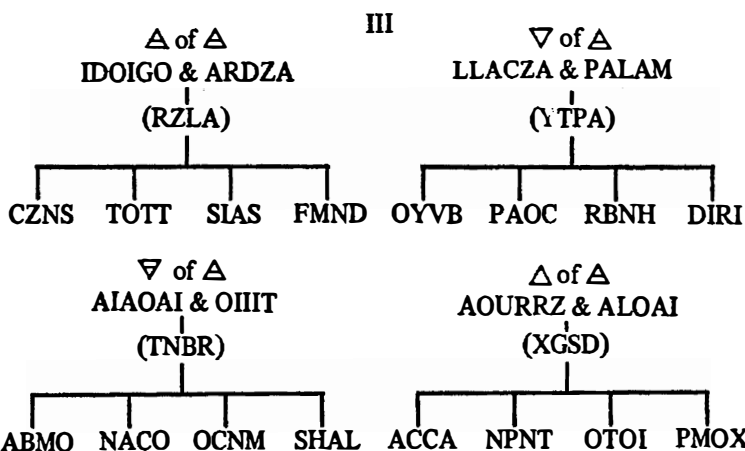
III

$\triangle$ of $\triangle$
IDOIGO & ARDZA
(RZLA)

CZNS TOTT SIAS FMND

$\nabla$ of $\triangle$
LLACZA & PALAM
(YTPA)

OYVB PAOC RBNH DIRI

$\nabla$ of $\triangle$
AIAOAI & OIIIT
(TNBR)

ABMO NACO OCNM SHAL

$\triangle$ of $\triangle$
AOURRZ & ALOAI
(XGSD)

ACCA NPNT OTOI PMOX